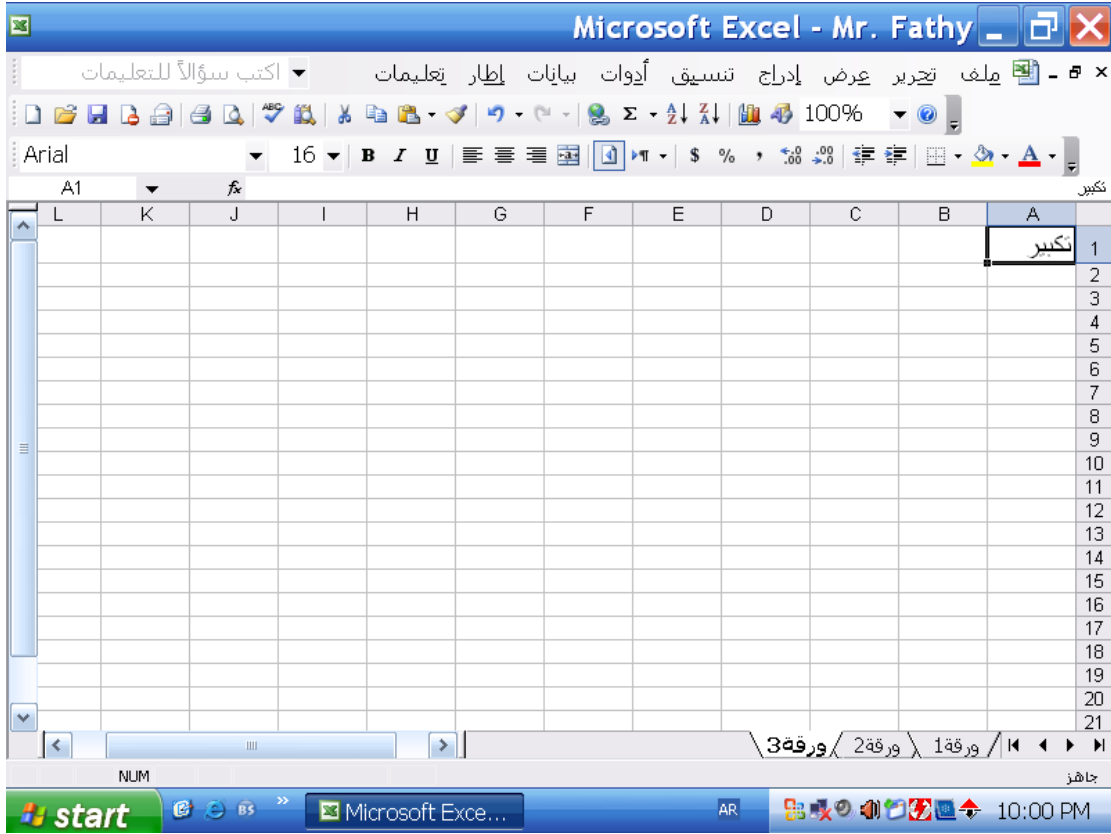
Microsoft Excel - Mr. Fathy

ملف تحرير عرض إدراج تنسيق أدوات بيانات إطار تعليمات

اكتب سؤالاً للتعليمات

100%

Arial 16

B I U

$ %

A1

تكبير

| L | K | J | I | H | G | F | E | D | C | B | A | |
|---|---|---|---|---|---|---|---|---|---|---|---|---|
| | | | | | | | | | | | تكبير | 1 |
| | | | | | | | | | | | | 2 |
| | | | | | | | | | | | | 3 |
| | | | | | | | | | | | | 4 |
| | | | | | | | | | | | | 5 |
| | | | | | | | | | | | | 6 |
| | | | | | | | | | | | | 7 |
| | | | | | | | | | | | | 8 |
| | | | | | | | | | | | | 9 |
| | | | | | | | | | | | | 10 |
| | | | | | | | | | | | | 11 |
| | | | | | | | | | | | | 12 |
| | | | | | | | | | | | | 13 |
| | | | | | | | | | | | | 14 |
| | | | | | | | | | | | | 15 |
| | | | | | | | | | | | | 16 |
| | | | | | | | | | | | | 17 |
| | | | | | | | | | | | | 18 |
| | | | | | | | | | | | | 19 |
| | | | | | | | | | | | | 20 |
| | | | | | | | | | | | | 21 |

ورقة1 ورقة2 ورقة3

جاهز

NUM

start

Microsoft Exce...

AR

10:00 PM